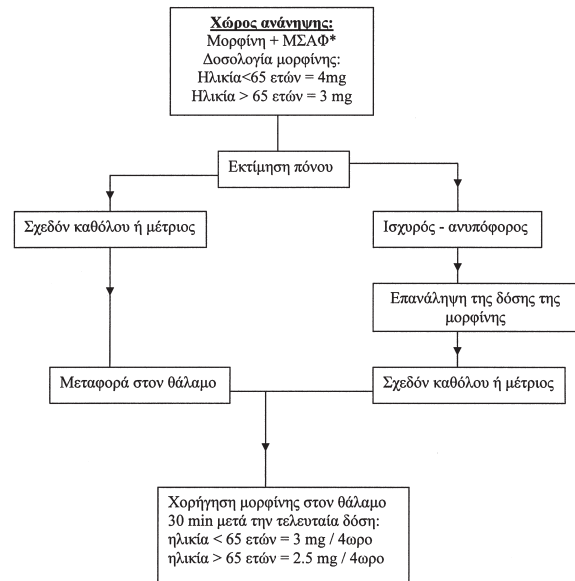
Χώρος ανάνηψης:
Μορφίνη + ΜΣΑΦ*
Δοσολογία μορφίνης:
Ηλικία<65 ετών = 4mg
Ηλικία > 65 ετών = 3 mg

Εκτίμηση πόνου

Σχεδόν καθόλου ή μέτριος

Ισχυρός - ανυπόφορος

Επανάληψη της δόσης της μορφίνης

Μεταφορά στον θάλαμο

Σχεδόν καθόλου ή μέτριος

Χορήγηση μορφίνης στον θάλαμο
30 min μετά την τελευταία δόση:
ηλικία < 65 ετών = 3 mg / 4ωρο
ηλικία > 65 ετών = 2.5 mg / 4ωρο